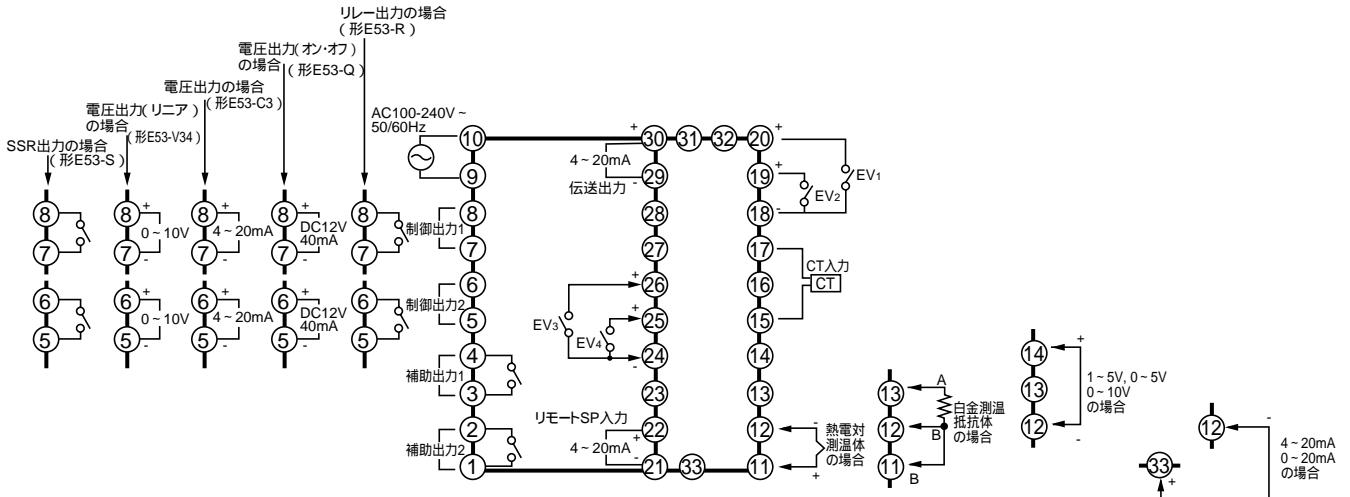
リレー出力の場合
（形E53-R）

電圧出力（オン・オフ）の場合
（形E53-Q）

電圧出力の場合
（形E53-C3）

電圧出力（リニア）の場合
（形E53-V34）

SSR出力の場合
（形E53-S）

AC100-240V ~
50/60Hz

⑧ ⑦ ⑥ ⑤
⑧ + 0 ~ 10V ⑦ -
⑥ + 0 ~ 10V ⑤ -
⑧ + 4 ~ 20mA ⑦ -
⑥ + 4 ~ 20mA ⑤ -
⑧ + DC12V 40mA ⑦ -
⑥ + DC12V 40mA ⑤ -
⑧ ⑦ ⑥ ⑤

⑩ ⑨
⑧ 制御出力1 ⑦
⑥ 制御出力2 ⑤
④ 補助出力1 ③
② 補助出力2 ①

+ ㉚ ㉛ ㉜ ⑳ +
4 ~ 20mA ㉙ - 伝送出力
㉘
㉗
+ ㉖
EV3
+ ㉕
EV4
- ㉔
㉓
リモートSP入力
+ ㉒
4 ~ 20mA - ㉑ ㉝

⑳ + EV1
⑲ + EV2
⑱ -
⑰ CT入力 CT
⑯
⑮
⑭
⑬
⑫ - 熱電対測温体の場合
⑪ +

⑬ A
⑫ 白金測温抵抗体の場合 B
⑪ B

⑭ +
⑬ 1 ~ 5V, 0 ~ 5V 0 ~ 10V の場合
⑫ -

⑫ -
4 ~ 20mA 0 ~ 20mA の場合
㉝ +